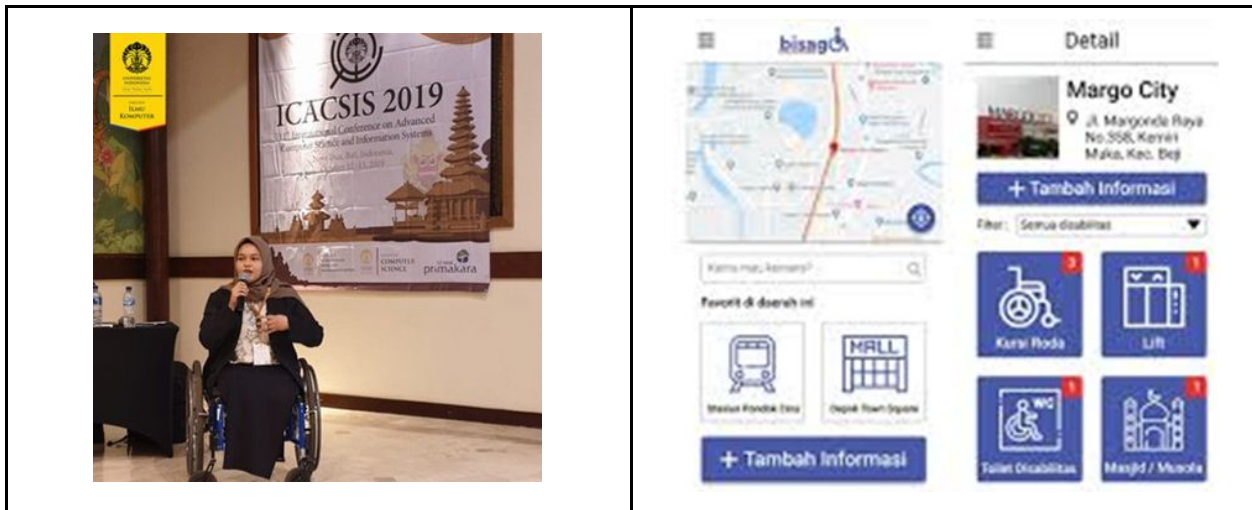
UNIVERSITAS INDONESIA
ILMU KOMPUTER

ICACSIS 2019
International Conference on Advanced Computer Science and Information Systems
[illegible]

COMPUTER SCIENCE
primakara

bisago

Kamu mau kemana?

Favorit di daerah ini

Stasiun Pondok Cina

MALL

Depok Town Square

+ Tambah Informasi

Detail

Margo City

Jl. Margonda Raya No.358, Kemiri Muka, Kec. Beji

+ Tambah Informasi

Filter: Semua disabilitas

3
Kursi Roda

1
Lift

1
WC
Toilet Disabilitas

1
Masjid / Musola